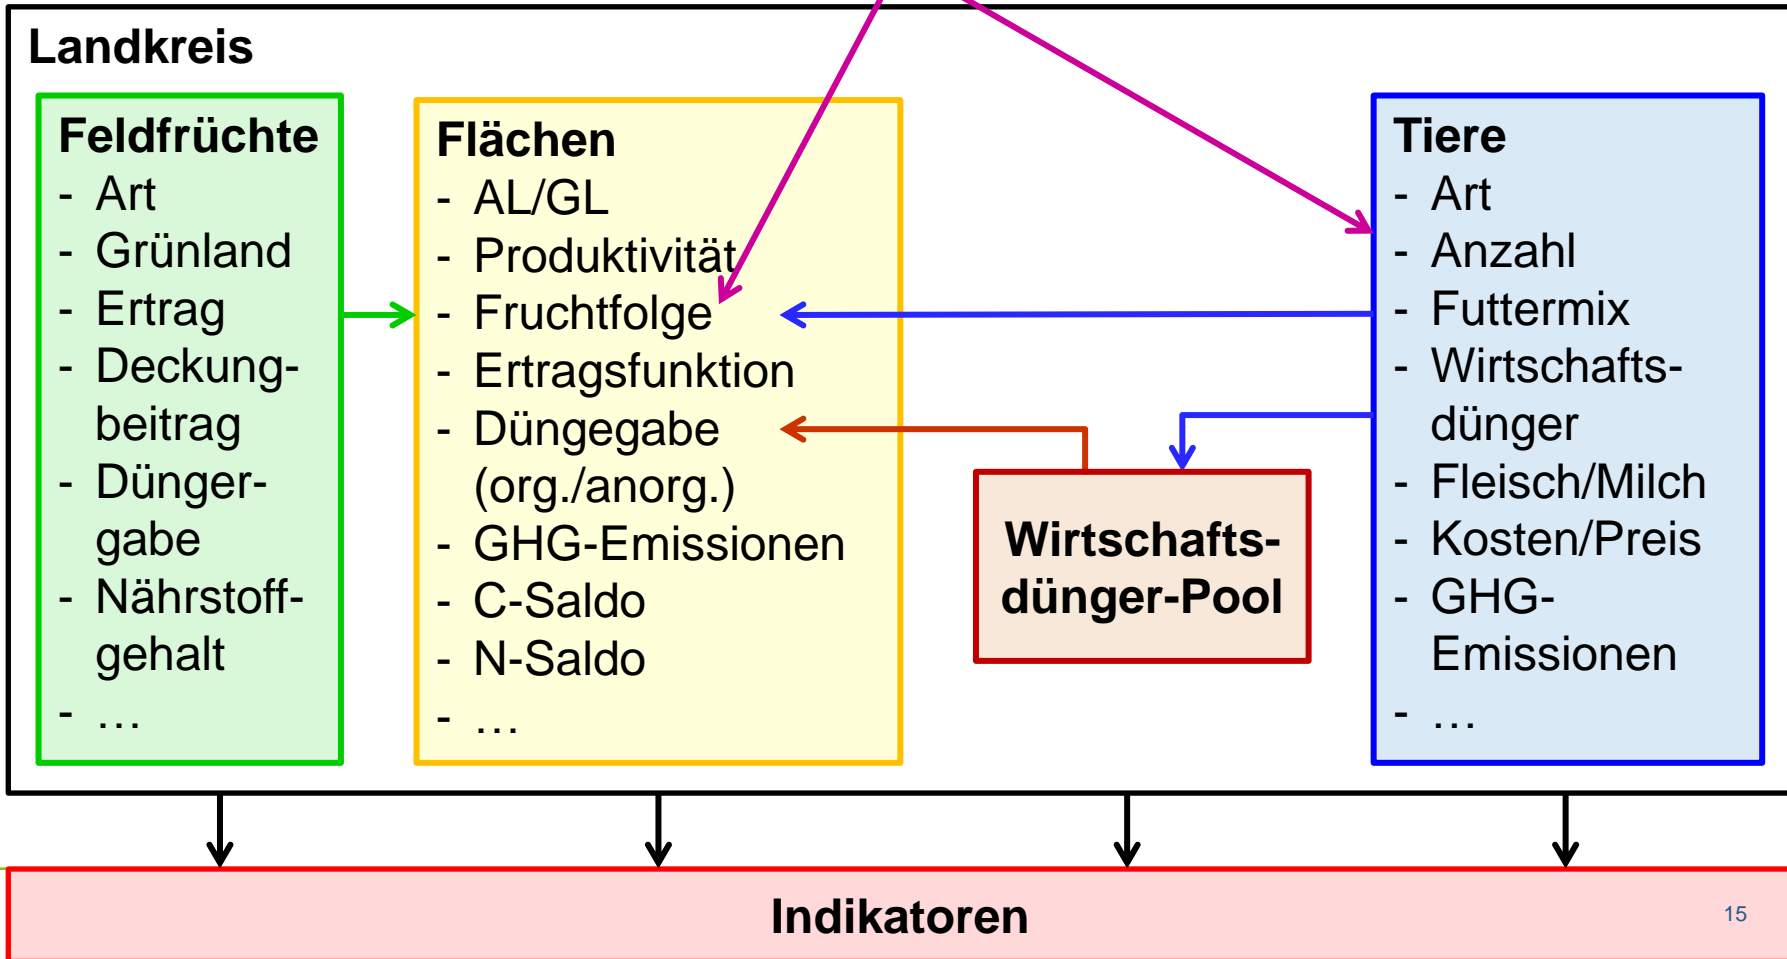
Landkreis

Feldfrüchte
- Art
- Grünland
- Ertrag
- Deckungbeitrag
- Düngergabe
- Nährstoffgehalt
- …

Flächen
- AL/GL
- Produktivität
- Fruchtfolge
- Ertragsfunktion
- Düngegabe (org./anorg.)
- GHG-Emissionen
- C-Saldo
- N-Saldo
- …

Wirtschaftsdünger-Pool

Tiere
- Art
- Anzahl
- Futtermix
- Wirtschaftsdünger
- Fleisch/Milch
- Kosten/Preis
- GHG-Emissionen
- …

Indikatoren

15